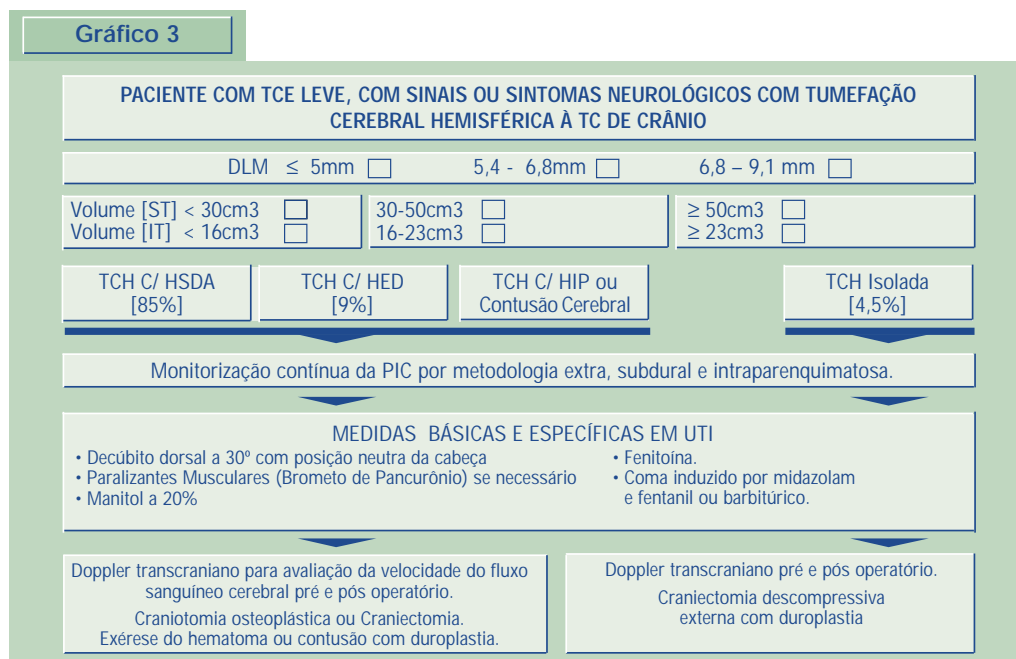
Gráfico 3

PACIENTE COM TCE LEVE, COM SINAIS OU SINTOMAS NEUROLÓGICOS COM TUMEFAÇÃO CEREBRAL HEMISFÉRICA À TC DE CRÂNIO

DLM $\leq$ 5mm ☐ 5,4 - 6,8mm ☐ 6,8 – 9,1 mm ☐

Volume [ST] < 30cm3 ☐
Volume [IT] < 16cm3 ☐

30-50cm3 ☐
16-23cm3 ☐

$\geq$ 50cm3 ☐
$\geq$ 23cm3 ☐

TCH C/ HSDA [85%]

TCH C/ HED [9%]

TCH C/ HIP ou Contusão Cerebral

TCH Isolada [4,5%]

Monitorização contínua da PIC por metodologia extra, subdural e intraparenquimatosa.

MEDIDAS BÁSICAS E ESPECÍFICAS EM UTI
• Decúbito dorsal a 30º com posição neutra da cabeça
• Paralizantes Musculares (Brometo de Pancurônio) se necessário
• Manitol a 20%
• Fenitoína.
• Coma induzido por midazolam e fentanil ou barbitúrico.

Doppler transcraniano para avaliação da velocidade do fluxo sanguíneo cerebral pré e pós operatório.

Craniotomia osteoplástica ou Craniectomia. Exérese do hematoma ou contusão com duroplastia.

Doppler transcraniano pré e pós operatório.

Craniectomia descompressiva externa com duroplastia